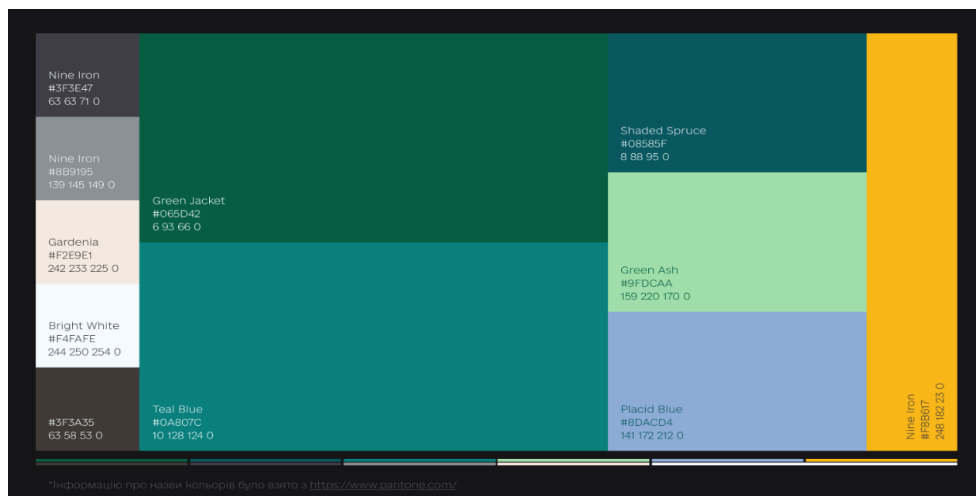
Nine Iron
#3F3E47
63 63 71 0

Nine Iron
#8B9195
139 145 149 0

Gardenia
#F2E9E1
242 233 225 0

Bright White
#F4FAFE
244 250 254 0

#3F3A35
63 58 53 0

Green Jacket
#065D42
6 93 66 0

Teal Blue
#0A807C
10 128 124 0

Shaded Spruce
#08585F
8 88 95 0

Green Ash
#9FDCAA
159 220 170 0

Placid Blue
#8DACD4
141 172 212 0

Nine Iron
#F8B617
248 182 23 0

*Інформацію про назви кольорів було взято з https://www.pantone.com/